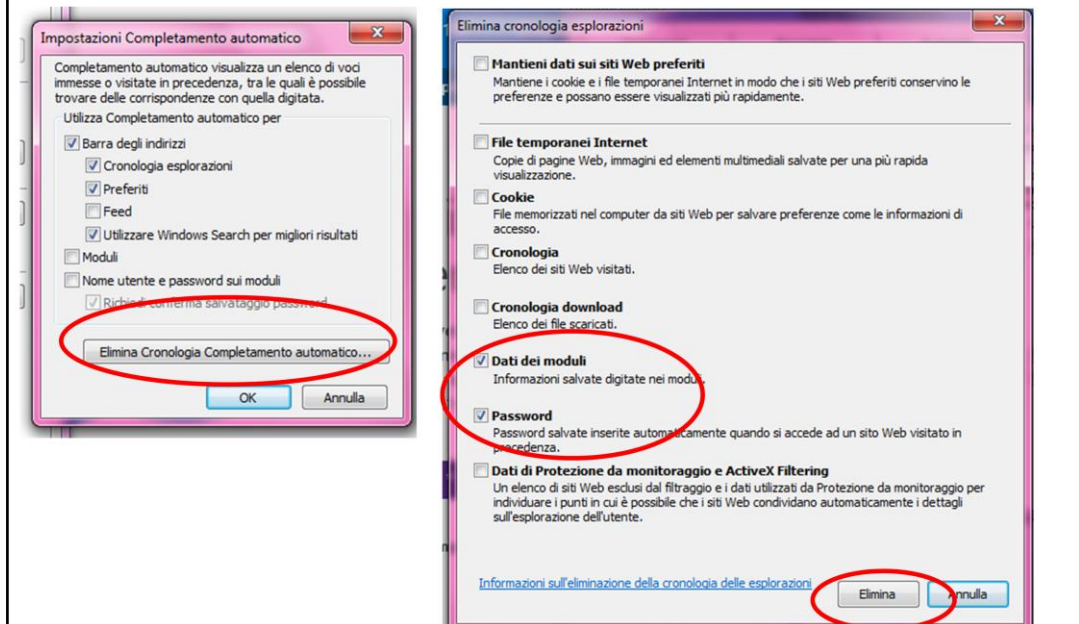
Impostazioni Completamento automatico

Completamento automatico visualizza un elenco di voci immesse o visitate in precedenza, tra le quali è possibile trovare delle corrispondenze con quella digitata.

Utilizza Completamento automatico per

Barra degli indirizzi

Cronologia esplorazioni

Preferiti

Feed

Utilizzare Windows Search per migliori risultati

Moduli

Nome utente e password sui moduli

Richiedi conferma salvataggio password

Elimina Cronologia Completamento automatico...

OK

Annulla

Elimina cronologia esplorazioni

Mantieni dati sui siti Web preferiti
Mantiene i cookie e i file temporanei Internet in modo che i siti Web preferiti conservino le preferenze e possano essere visualizzati più rapidamente.

File temporanei Internet
Copie di pagine Web, immagini ed elementi multimediali salvate per una più rapida visualizzazione.

Cookie
File memorizzati nel computer da siti Web per salvare preferenze come le informazioni di accesso.

Cronologia
Elenco dei siti Web visitati.

Cronologia download
Elenco dei file scaricati.

Dati dei moduli
Informazioni salvate digitate nei moduli.

Password
Password salvate inserite automaticamente quando si accede ad un sito Web visitato in precedenza.

Dati di Protezione da monitoraggio e ActiveX Filtering
Un elenco di siti Web esclusi dal filtraggio e i dati utilizzati da Protezione da monitoraggio per individuare i punti in cui è possibile che i siti Web condividano automaticamente i dettagli sull'esplorazione dell'utente.

Informazioni sull'eliminazione della cronologia delle esplorazioni

Elimina

Annulla